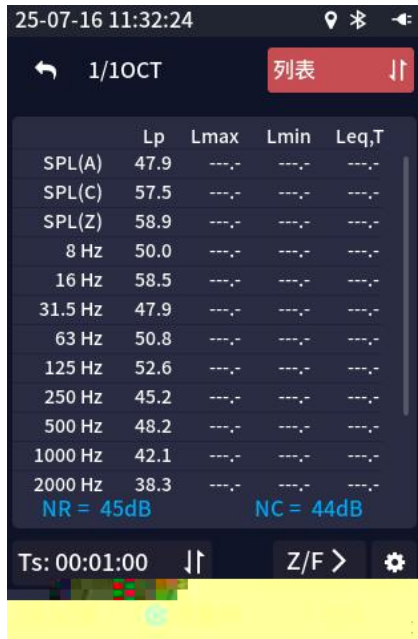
25-07-16 11:32:24

1/1OCT

列表

| | Lp | Lmax | Lmin | Leq,T |
|---|---|---|---|---|
| SPL(A) | 47.9 | ---.- | ---.- | ---.- |
| SPL(C) | 57.5 | ---.- | ---.- | ---.- |
| SPL(Z) | 58.9 | ---.- | ---.- | ---.- |
| 8 Hz | 50.0 | ---.- | ---.- | ---.- |
| 16 Hz | 58.5 | ---.- | ---.- | ---.- |
| 31.5 Hz | 47.9 | ---.- | ---.- | ---.- |
| 63 Hz | 50.8 | ---.- | ---.- | ---.- |
| 125 Hz | 52.6 | ---.- | ---.- | ---.- |
| 250 Hz | 45.2 | ---.- | ---.- | ---.- |
| 500 Hz | 48.2 | ---.- | ---.- | ---.- |
| 1000 Hz | 42.1 | ---.- | ---.- | ---.- |
| 2000 Hz | 38.3 | ---.- | ---.- | ---.- |

NR = 45dB
NC = 44dB

Ts: 00:01:00

Z/F